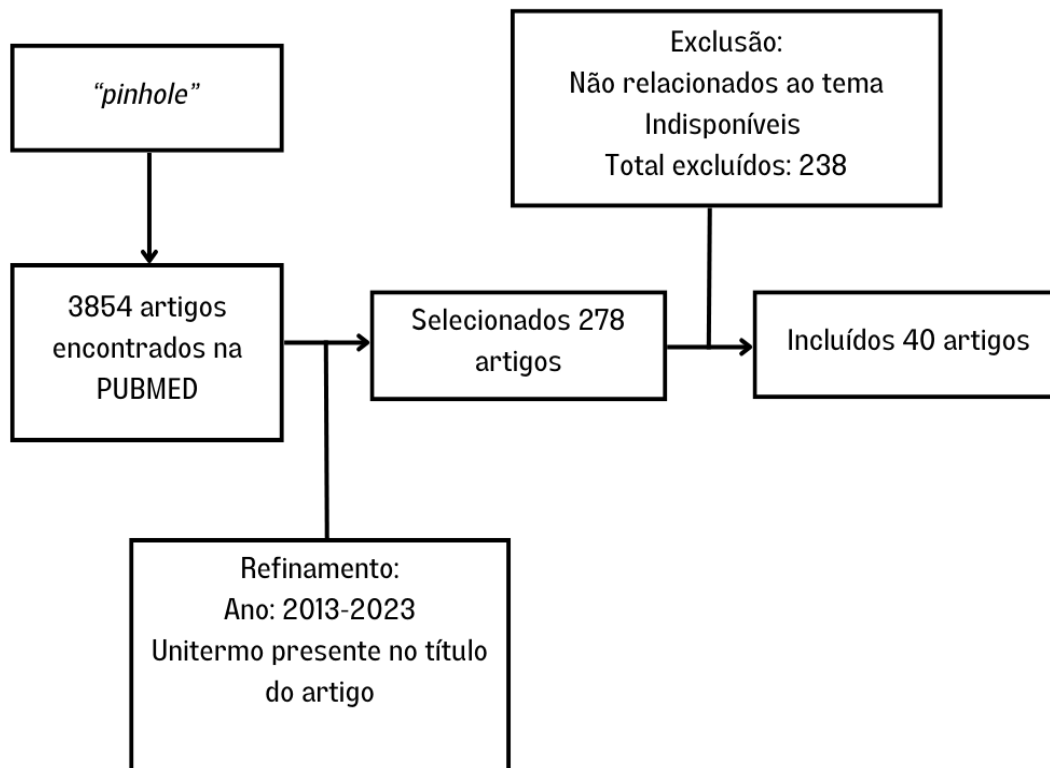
“pinhole”

3854 artigos encontrados na PUBMED

Refinamento:
Ano: 2013-2023
Unitermo presente no título do artigo

Selecionados 278 artigos

Exclusão:
Não relacionados ao tema
Indisponíveis
Total excluídos: 238

Incluídos 40 artigos